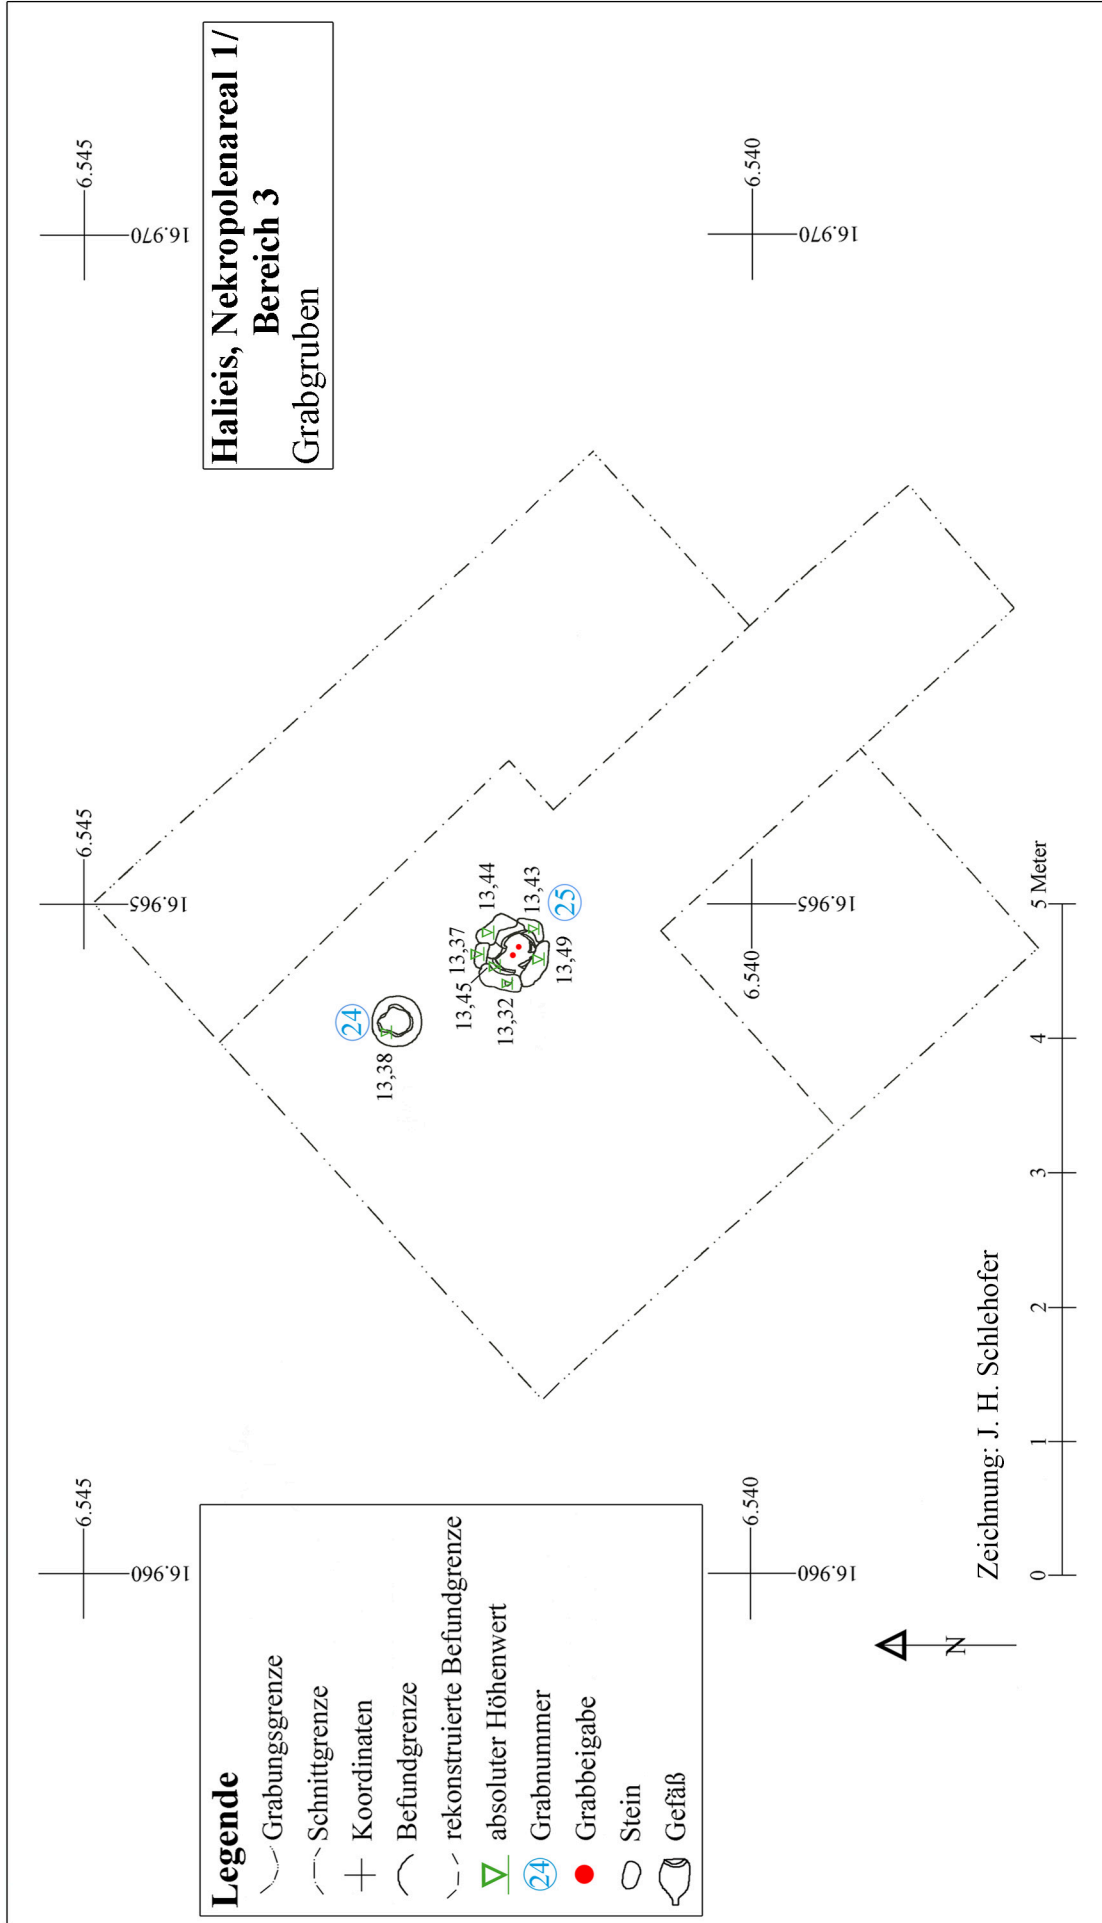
Halieis, Nekropolenareal 1/
Bereich 3
Grabgruben

6.545
16.970

6.540
16.970

6.545
16.965

6.540
16.965

6.545
16.960

6.540
16.960

24
13,38

13,44
13,43
25
13,37
13,45
13,32
13,49

0 1 2 3 4 5 Meter

Zeichnung: J. H. Schlehofer

N

Legende
Grabungsgrenze
Schnittgrenze
Koordinaten
Befundgrenze
rekonstruierte Befundgrenze
absoluter Höhenwert
24 Grabnummer
Grabbeigabe
Stein
Gefäß